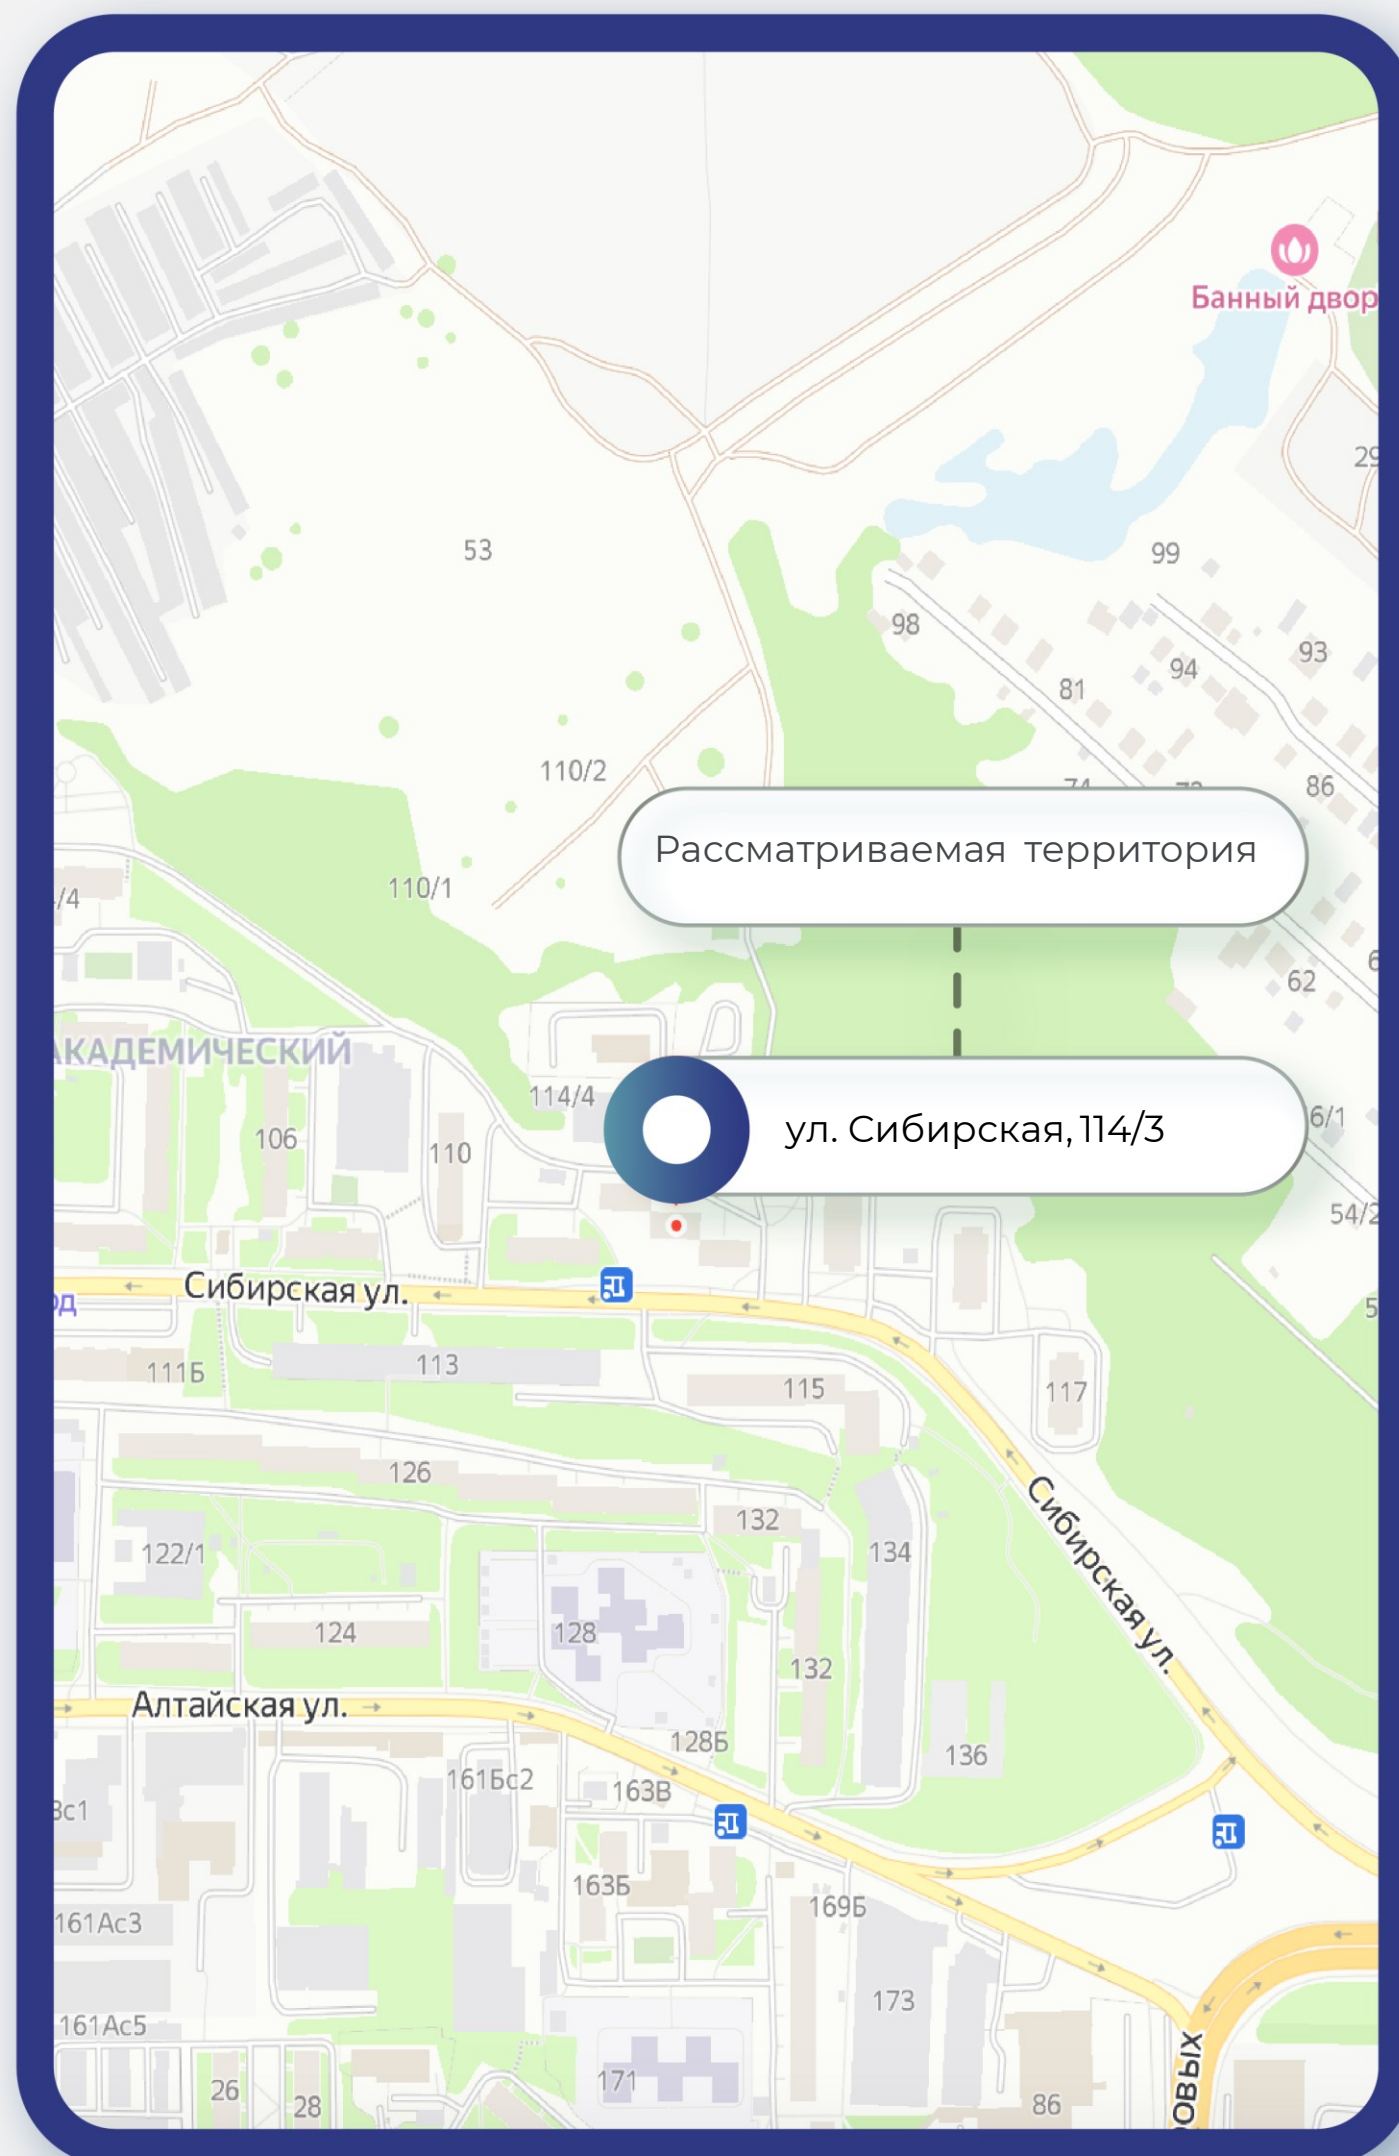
Банный двор

29

53

99

98

93

94

81

86

110/2

Рассматриваемая территория

/4

110/1

62

6

АКАДЕМИЧЕСКИЙ

114/4

6/1

106

110

ул. Сибирская, 114/3

54/2

од

Сибирская ул.

5

111Б

113

115

117

126

132

134

122/1

Сибирская ул.

124

128

132

Алтайская ул.

128Б

136

161Бс2

163В

3с1

163Б

169Б

161Ас3

173

161Ас5

26

28

171

86

овых